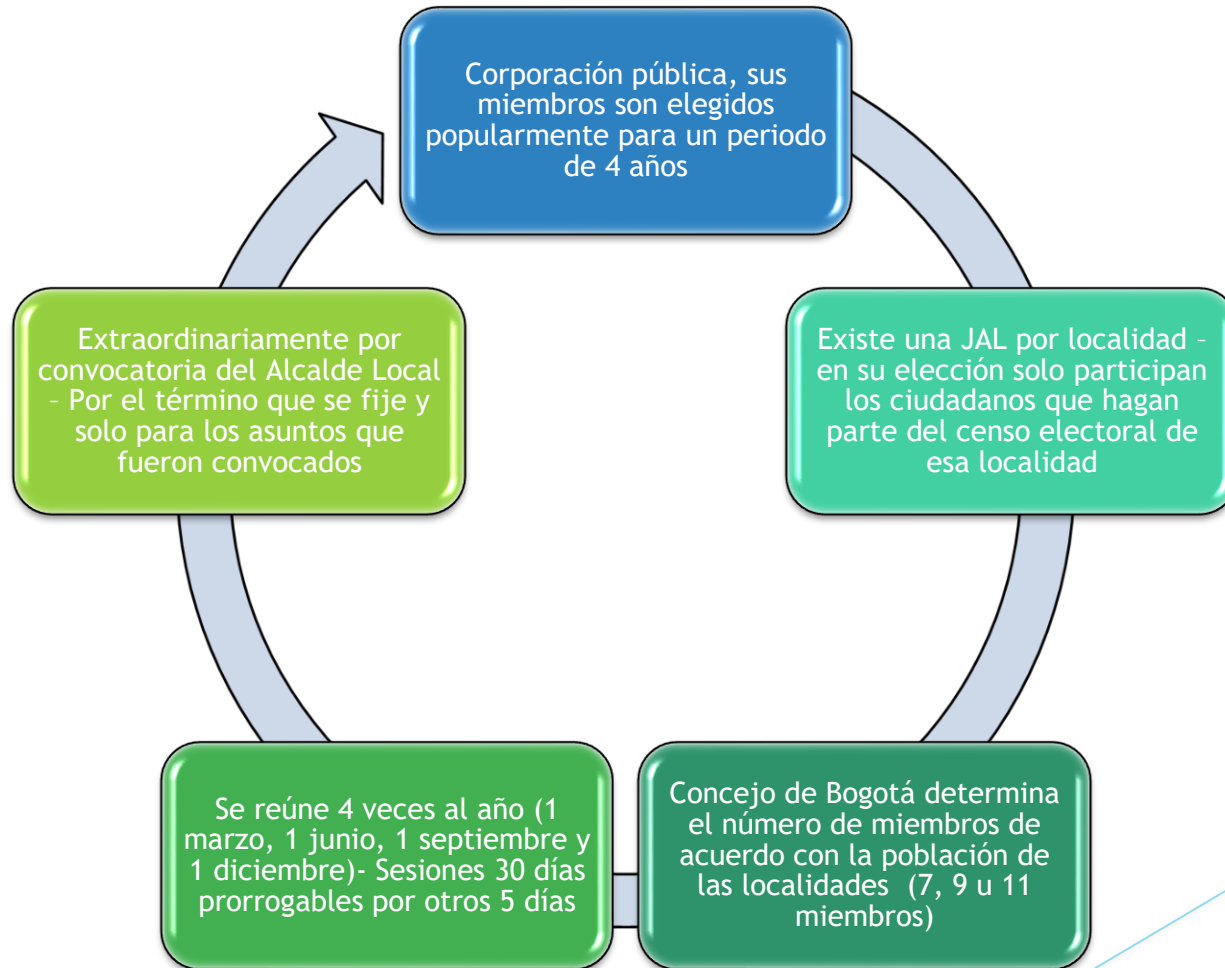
Corporación pública, sus miembros son elegidos popularmente para un periodo de 4 años

Existe una JAL por localidad – en su elección solo participan los ciudadanos que hagan parte del censo electoral de esa localidad

Concejo de Bogotá determina el número de miembros de acuerdo con la población de las localidades (7, 9 u 11 miembros)

Se reúne 4 veces al año (1 marzo, 1 junio, 1 septiembre y 1 diciembre)- Sesiones 30 días prorrogables por otros 5 días

Extraordinariamente por convocatoria del Alcalde Local – Por el término que se fije y solo para los asuntos que fueron convocados